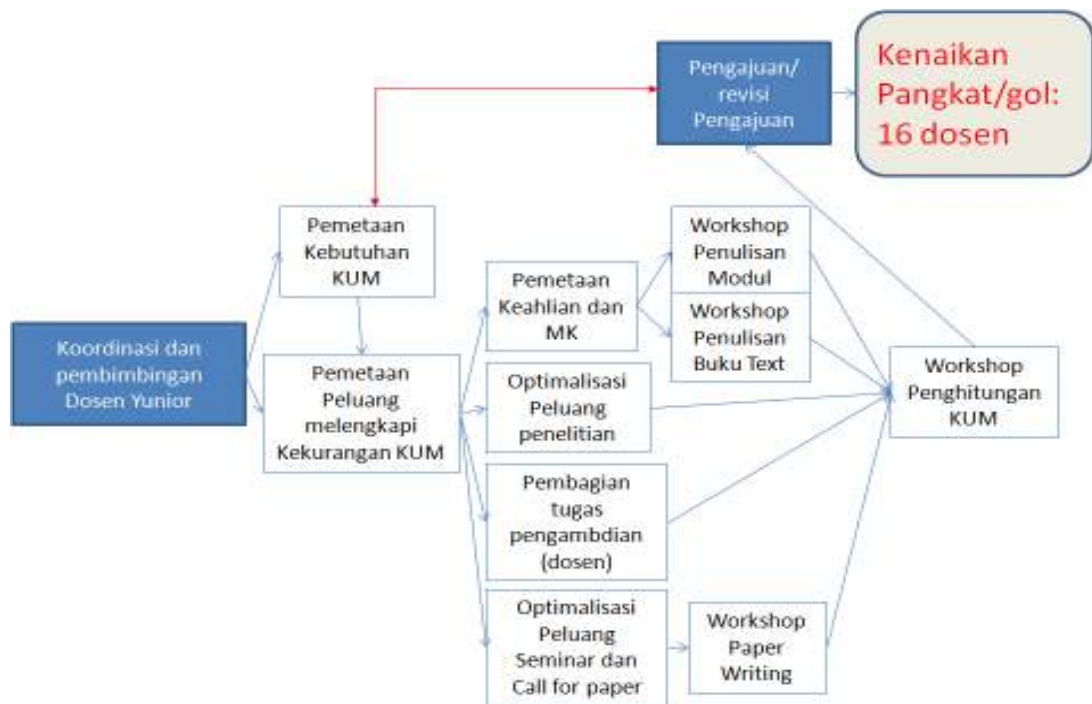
Pengajuan/ revisi Pengajuan

Kenaikan Pangkat/gol: 16 dosen

Koordinasi dan pembimbingan Dosen Yunior

Pemetaan Kebutuhan KUM

Pemetaan Peluang melengkapi Kekurangan KUM

Pemetaan Keahlian dan MK

Workshop Penulisan Modul

Workshop Penulisan Buku Text

Optimalisasi Peluang penelitian

Pembagian tugas pengambdian (dosen)

Optimalisasi Peluang Seminar dan Call for paper

Workshop Paper Writing

Workshop Penghitungan KUM